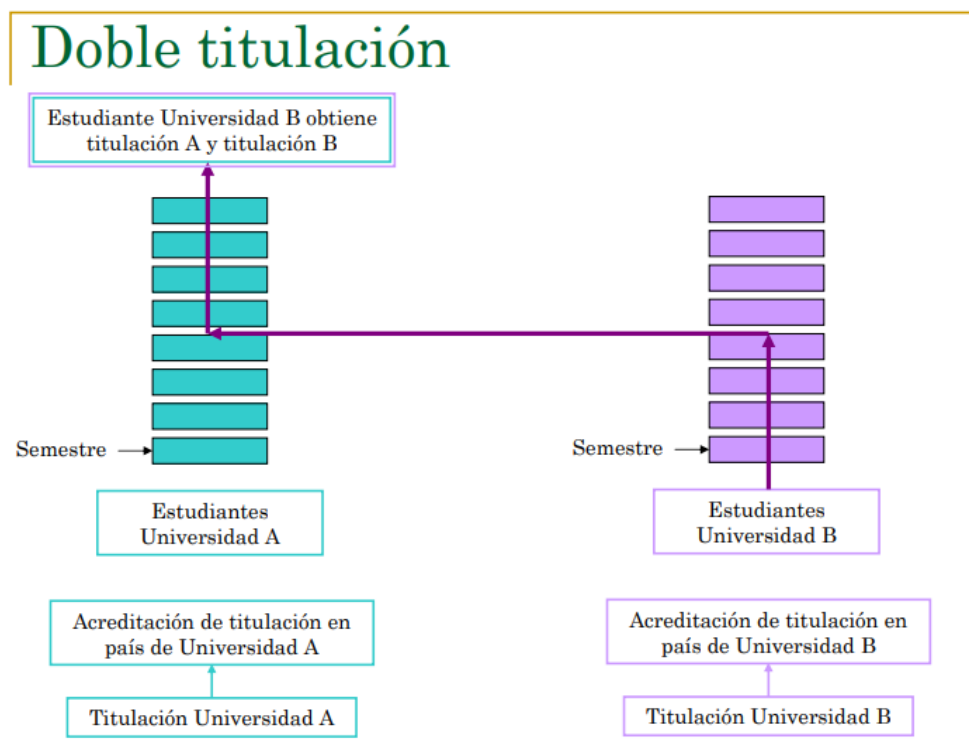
Doble titulación

Estudiante Universidad B obtiene titulación A y titulación B

Semestre

Semestre

Estudiantes Universidad A

Estudiantes Universidad B

Acreditación de titulación en país de Universidad A

Acreditación de titulación en país de Universidad B

Titulación Universidad A

Titulación Universidad B